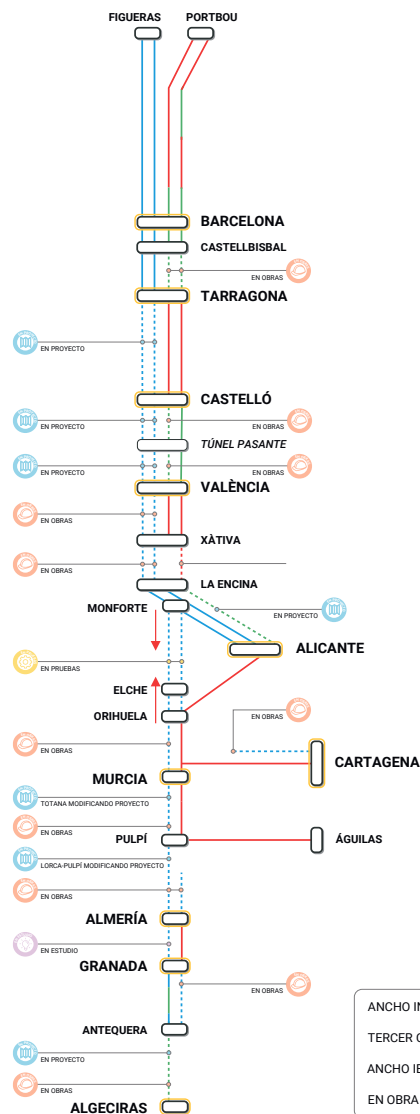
FIGUERAS
PORTBOU
BARCELONA
CASTELLBISBAL
EN OBRAS
TARRAGONA
EN PROYECTO
CASTELLÓ
EN PROYECTO
EN OBRAS
TÚNEL PASANTE
EN PROYECTO
EN OBRAS
VALÈNCIA
EN OBRAS
XÀTIVA
EN OBRAS
LA ENCINA
MONFORTE
EN PROYECTO
ALICANTE
EN PRUEBAS
ELCHE
ORIHUELA
EN OBRAS
EN OBRAS
CARTAGENA
MURCIA
TOTANA MODIFICANDO PROYECTO
EN OBRAS
PULPÍ
ÁGUILAS
LORCA-PULPÍ MODIFICANDO PROYECTO
EN OBRAS
ALMERÍA
EN ESTUDIO
GRANADA
EN OBRAS
ANTEQUERA
EN PROYECTO
EN OBRAS
ALGECIRAS

ANCHO IN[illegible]
TERCER C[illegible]
ANCHO IB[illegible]
EN OBRA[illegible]